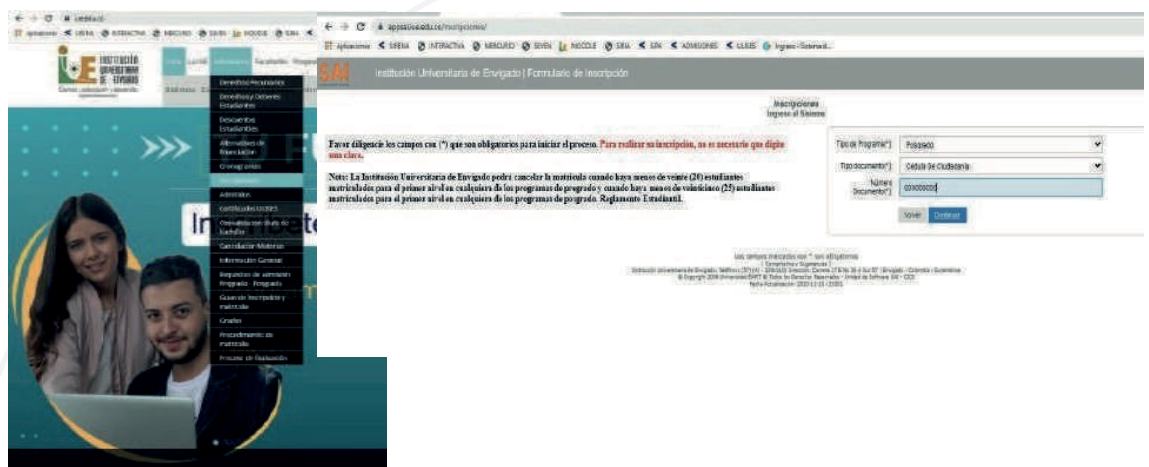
Institución Universitaria de Envigado

Inicio Nosotros Admisiones Facultades Programas

Derechos Pecuniarios
Derechos y Deberes Estudiantes
Descuentos Estudiantes
Alternativas de financiación
Cronogramas
Inscripciones
Admitidos
Certificados ICFES
Convalidación título de bachiller
Cancelación Materias
Información General
Requisitos de admisión Pregrado - Posgrado
Guía de inscripción y matrícula
Grados
Procedimiento de matrícula
Proceso de Evaluación

Institución Universitaria de Envigado | Formulario de Inscripción

Inscripciones
Ingreso al Sistema

Favor diligencie los campos con (*) que son obligatorios para iniciar el proceso. Para realizar su inscripción, no es necesario que digite una clave.

Note: La Institución Universitaria de Envigado podrá cancelar la matricula cuando haya menos de veinte (20) estudiantes matriculados para el primer nivel en cualquiera de los programas de pregrado y cuando haya menos de veinticinco (25) estudiantes matriculados para el primer nivel en cualquiera de los programas de posgrado. Reglamento Estudiantil.

Tipo de Programa(*) Posgrado
Tipo documento(*) Cedula De Ciudadania
Número Documento(*)
Volver Continuar

Los campos marcados con * son obligatorios
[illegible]